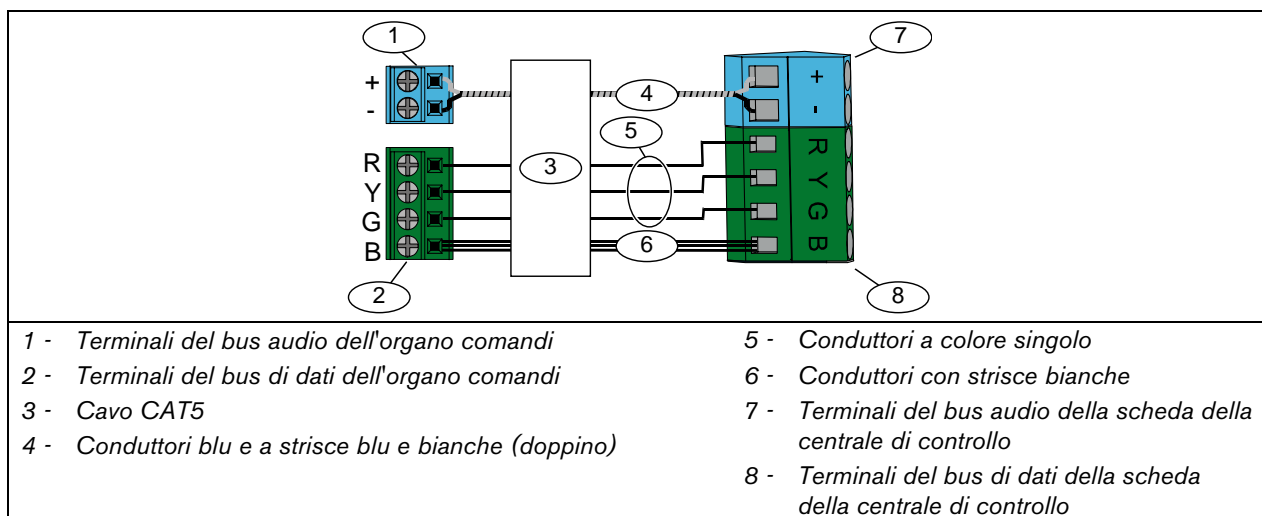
1

+

-

R

Y

G

B

2

3

4

5

6

7

+

-

R

Y

G

B

8

1 - Terminali del bus audio dell'organo comandi

2 - Terminali del bus di dati dell'organo comandi

3 - Cavo CAT5

4 - Conduttori blu e a strisce blu e bianche (doppino)

5 - Conduttori a colore singolo

6 - Conduttori con strisce bianche

7 - Terminali del bus audio della scheda della centrale di controllo

8 - Terminali del bus di dati della scheda della centrale di controllo